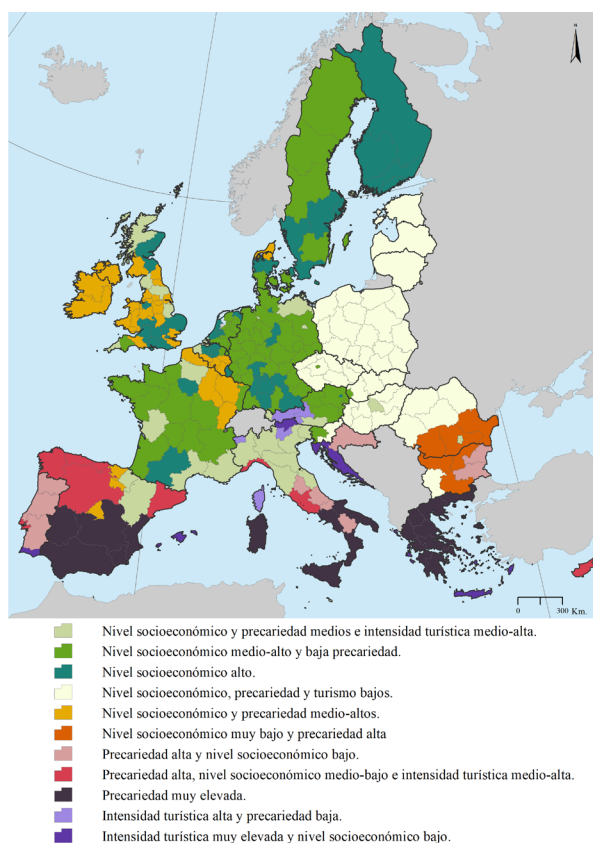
N

0 300 Km.

Nivel socioeconómico y precariedad medios e intensidad turística medio-alta.
Nivel socioeconómico medio-alto y baja precariedad.
Nivel socioeconómico alto.
Nivel socioeconómico, precariedad y turismo bajos.
Nivel socioeconómico y precariedad medio-altos.
Nivel socioeconómico muy bajo y precariedad alta
Precariedad alta y nivel socioeconómico bajo.
Precariedad alta, nivel socioeconómico medio-bajo e intensidad turística medio-alta.
Precariedad muy elevada.
Intensidad turística alta y precariedad baja.
Intensidad turística muy elevada y nivel socioeconómico bajo.